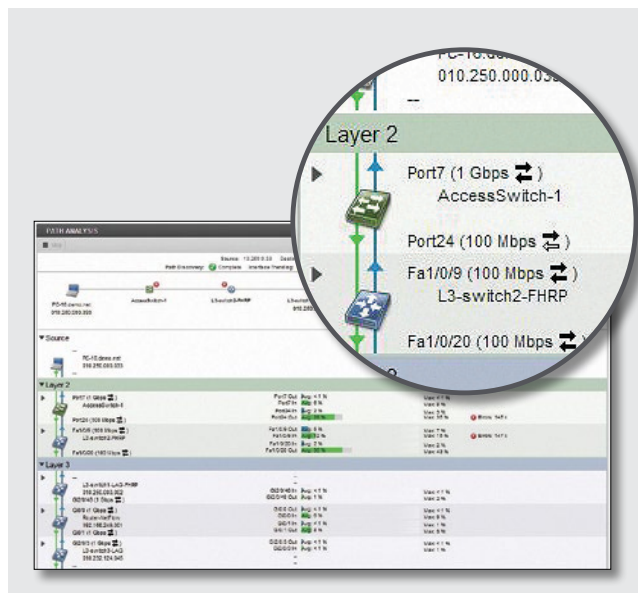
PC-10.demo.net
010.250.000.03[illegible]
--

Layer 2

Port7 (1 Gbps ⇄)
AccessSwitch-1

Port24 (100 Mbps ⇄)

Fa1/0/9 (100 Mbps ⇄)
L3-switch2-FHRP

Fa1/0/20 (100 Mbps ⇄)

PATH ANALYSIS

Source: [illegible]
Path Discovery: Complete

PC-10.demo.net
010.250.000.030
AccessSwitch-1
L3switch2-FHRP

▾Source
PC-10.demo.net
010.250.000.030

▾Layer 2
Port7 (1 Gbps ⇄)
AccessSwitch-1
Port24 (100 Mbps ⇄)
Fa1/0/9 (100 Mbps ⇄)
L3-switch2-FHRP
Fa1/0/20 (100 Mbps ⇄)

▾Layer 3
L3-switch3-LAG-FHRP
Router
L3-switch3-LAG